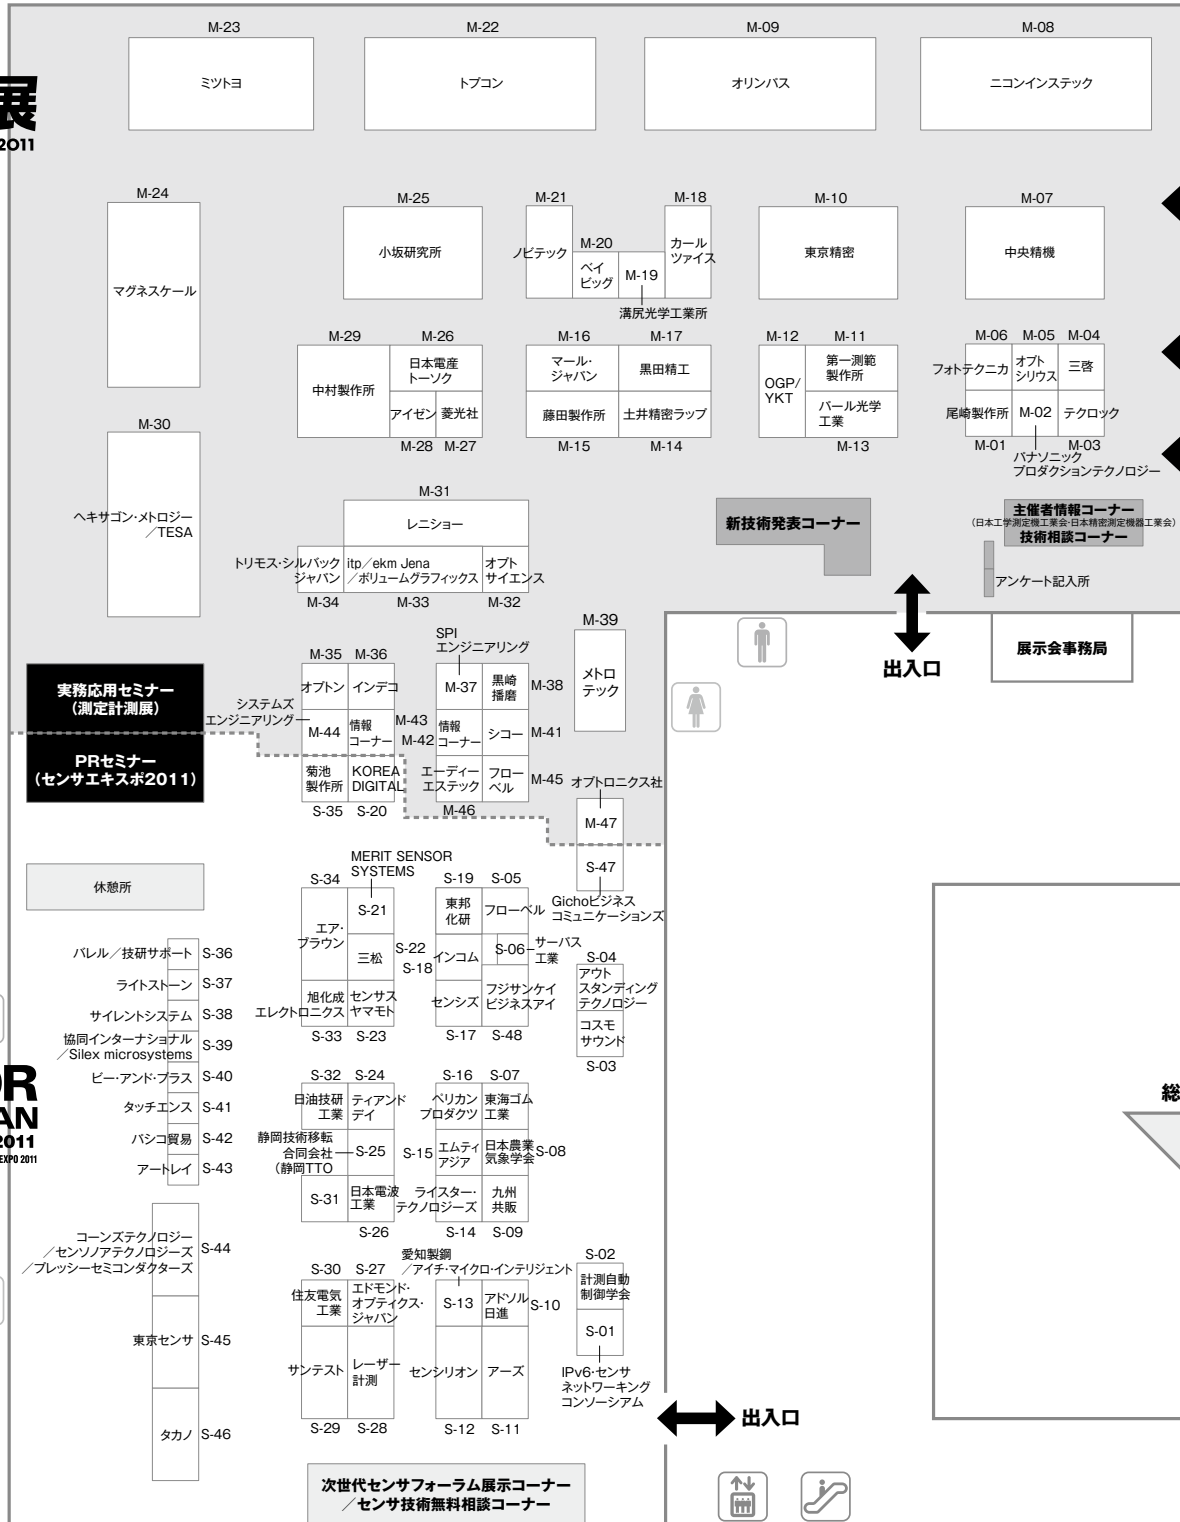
展
2011

M-23 ミツトヨ
M-22 トプコン
M-09 オリンパス
M-08 ニコンインステック

M-24 マグネスケール
M-25 小坂研究所
M-21 ノビテック
M-20 ベイビッグ
M-19
M-18 カールツァイス
溝尻光学工業所
M-10 東京精密
M-07 中央精機

M-29 中村製作所
M-26 日本電産トーソク
アイゼン
菱光社
M-28 M-27
M-16 マール・ジャパン
M-17 黒田精工
藤田製作所
土井精密ラップ
M-15 M-14
M-12 OGP/YKT
M-11 第一測範製作所
パール光学工業
M-13
M-06 M-05 M-04
フォトテクニカ
オプトシリウス
三啓
尾崎製作所
M-02
テクロック
M-01 M-03
パナソニックプロダクションテクノロジー

M-30 ヘキサゴン・メトロジー／TESA
M-31 レニショー
トリモス・シルバックジャパン
itp／ekm Jena／ボリュームグラフィックス
オプトサイエンス
M-34 M-33 M-32

新技術発表コーナー
主催者情報コーナー
(日本工学測定機工業会・日本精密測定機器工業会)
技術相談コーナー
アンケート記入所

M-39 メトロテック
展示会事務局
出入口

実務応用セミナー（測定計測展）
PRセミナー（センサエキスポ2011）

M-35 M-36
オプトン
インデコ
システムズエンジニアリング
M-44
情報コーナー
M-43
M-42
菊池製作所
KOREA DIGITAL
S-35 S-20
SPIエンジニアリング
M-37
黒崎播磨
M-38
情報コーナー
シコー
M-41
エーディーエステック
フローベル
M-45
M-46
オプトロニクス社
M-47
S-47

休憩所

MERIT SENSOR SYSTEMS
S-34
S-21
エア・ブラウン
三松
S-22
S-18
旭化成エレクトロニクス
センサスヤマモト
S-33 S-23
S-19 S-05
東邦化研
フローベル
Gichoビジネスコミュニケーションズ
インコム
S-06
サーバス工業
S-04
アウトスタンディングテクノロジー
センシズ
フジサンケイビジネスアイ
コスモサウンド
S-17 S-48
S-03

バレル／技研サポート S-36
ライトストーン S-37
サイレントシステム S-38
協同インターナショナル／Silex microsystems S-39
ビー・アンド・プラス S-40
タッチエンス S-41
バシコ貿易 S-42
アートレイ S-43

OR
AN
2011
EXPO 2011

S-32 S-24
日油技研工業
ティアンドデイ
静岡技術移転合同会社（静岡TTO）
S-25
S-31
日本電波工業
S-26
S-16 S-07
ペリカンプロダクツ
東海ゴム工業
S-15
エムティアジア
日本農業気象学会
S-08
ライスター・テクノロジーズ
九州共販
S-14 S-09

総

コーンズテクノロジー／センソノアテクノロジーズ／プレッシーセミコンダクターズ S-44
東京センサ S-45
タカノ S-46

S-30 S-27
住友電気工業
エドモンド・オプティクス・ジャパン
サンテスト
レーザー計測
S-29 S-28
愛知製鋼／アイチ・マイクロ・インテリジェント
S-13
アドソル日進
S-10
センシリオン
アーズ
S-12 S-11
S-02
計測自動制御学会
S-01
IPv6・センサネットワーキングコンソーシアム
出入口

次世代センサフォーラム展示コーナー／センサ技術無料相談コーナー